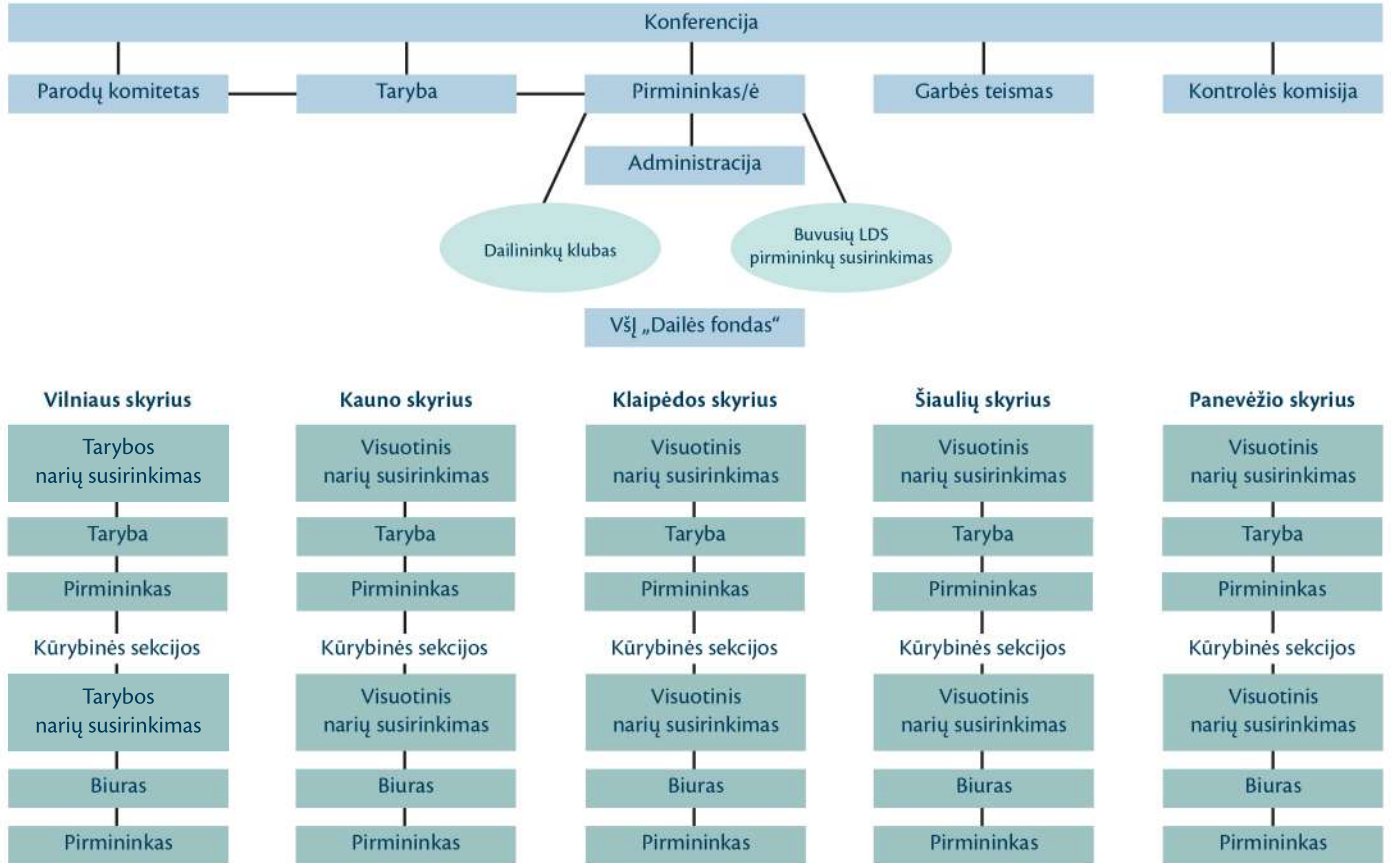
Konferencija

Parodų komitetas

Taryba

Pirmininkas/ė

Garbės teismas

Kontrolės komisija

Administracija

Dailininkų klubas

Buvusių LDS pirmininkų susirinkimas

VšĮ „Dailės fondas“

Vilniaus skyrius

Tarybos narių susirinkimas

Taryba

Pirmininkas

Kūrybinės sekcijos

Tarybos narių susirinkimas

Biuras

Pirmininkas

Kauno skyrius

Visuotinis narių susirinkimas

Taryba

Pirmininkas

Kūrybinės sekcijos

Visuotinis narių susirinkimas

Biuras

Pirmininkas

Klaipėdos skyrius

Visuotinis narių susirinkimas

Taryba

Pirmininkas

Kūrybinės sekcijos

Visuotinis narių susirinkimas

Biuras

Pirmininkas

Šiaulių skyrius

Visuotinis narių susirinkimas

Taryba

Pirmininkas

Kūrybinės sekcijos

Visuotinis narių susirinkimas

Biuras

Pirmininkas

Panevėžio skyrius

Visuotinis narių susirinkimas

Taryba

Pirmininkas

Kūrybinės sekcijos

Visuotinis narių susirinkimas

Biuras

Pirmininkas